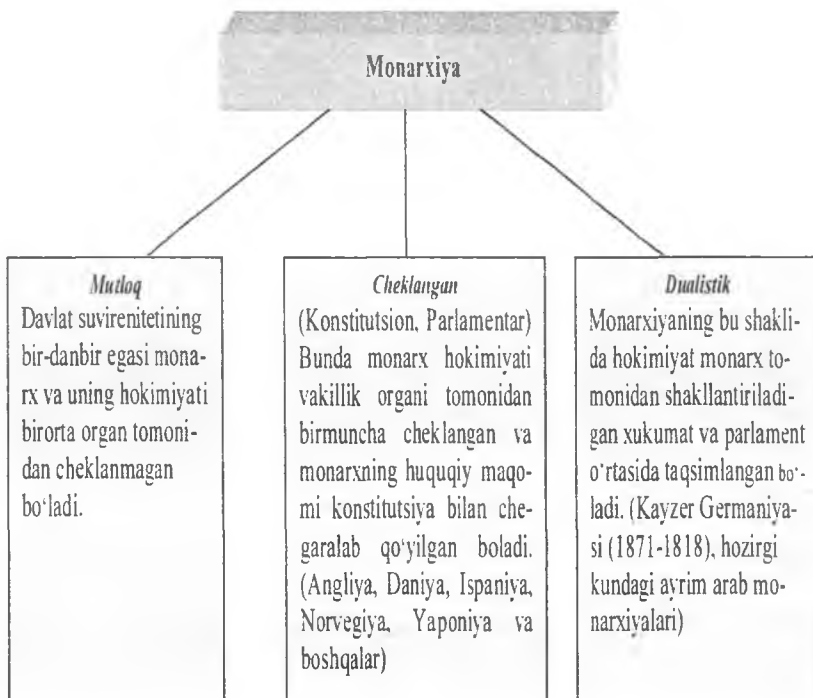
Monarxiya

Mutloq
Davlat suvirenitetining bir-danbir egasi monarx va uning hokimiyati birorta organ tomonidan cheklanmagan bo'ladi.

Cheklangan
(Konstitutsion, Parlamentar) Bunda monarx hokimiyati vakillik organi tomonidan birmuncha cheklangan va monarxning huquqiy maqomi konstitutsiya bilan chegaralab qo'yilgan boladi. (Angliya, Daniya, Ispaniya, Norvegiya, Yaponiya va boshqalar)

Dualistik
Monarxiyaning bu shaklida hokimiyat monarx tomonidan shakllantiriladigan xukumat va parlament o'rtasida taqsimlangan bo'ladi. (Kayzer Germaniyasi (1871-1818), hozirgi kundagi ayrim arab monarxiyalari)